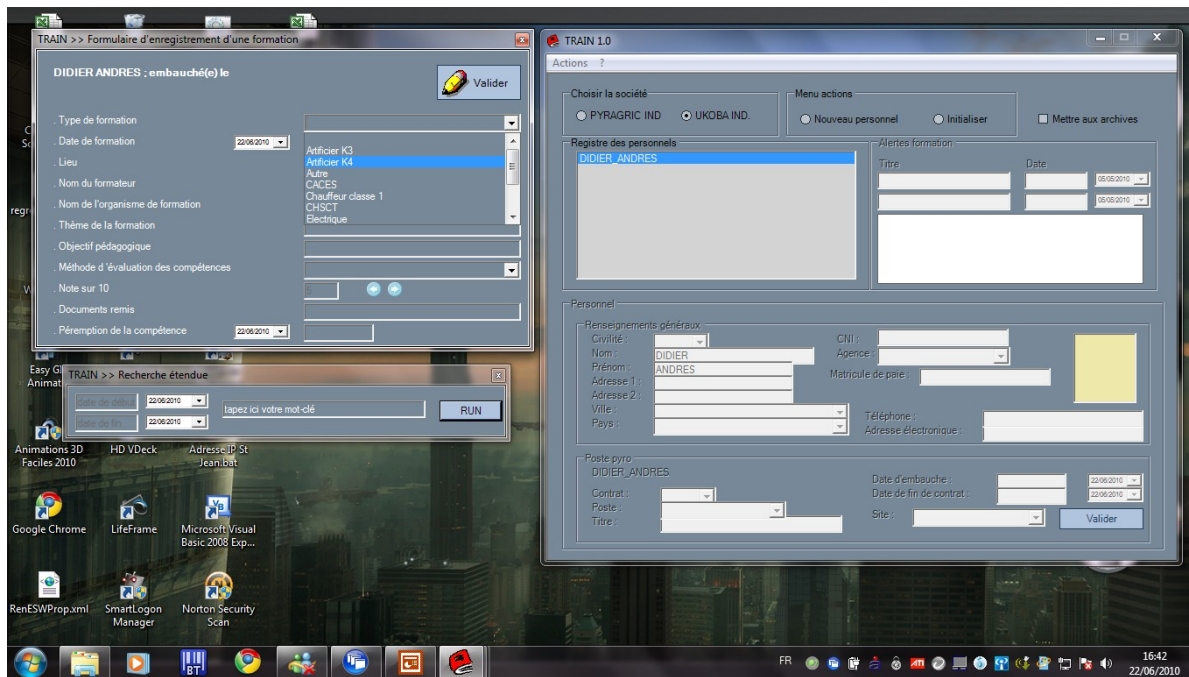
TRAIN >> Formulaire d'enregistrement d'une formation

DIDIER ANDRES ; embauché(e) le

Valider

. Type de formation
. Date de formation 22/06/2010
. Lieu
. Nom du formateur
. Nom de l'organisme de formation
. Thème de la formation
. Objectif pédagogique
. Méthode d'évaluation des compétences
. Note sur 10 5
. Documents remis
. Péremption de la compétence 22/06/2010

Artificier K3
Artificier K4
Autre
CACES
Chauffeur classe 1
CHSCT
Electrique

TRAIN >> Recherche étendue
Date de début 22/06/2010
Date de fin 22/06/2010
tapez ici votre mot-clé
RUN

TRAIN 1.0
Actions ?

Choisir la société
PYRAGRIC IND
UKOBA IND.

Menu actions
Nouveau personnel
Initialiser
Mettre aux archives

Registre des personnels
DIDIER_ANDRES

Alertes formation
Titre
Date
05/05/2010
05/05/2010

Personnel
Renseignements généraux
Civilité :
Nom : DIDIER
Prénom : ANDRES
Adresse 1 :
Adresse 2 :
Ville :
Pays :
CNI :
Agence :
Matricule de paie :
Téléphone :
Adresse électronique :

Poste pyro
DIDIER_ANDRES
Contrat :
Poste :
Titre :
Date d'embauche : 22/06/2010
Date de fin de contrat : 22/06/2010
Site :
Valider

Easy GI Animat
Animations 3D Faciles 2010
HD VDeck
Adresse IP St Jean.bat
Google Chrome
LifeFrame
Microsoft Visual Basic 2008 Exp...
RenESWProp.xml
SmartLogon Manager
Norton Security Scan

FR
16:42
22/06/2010